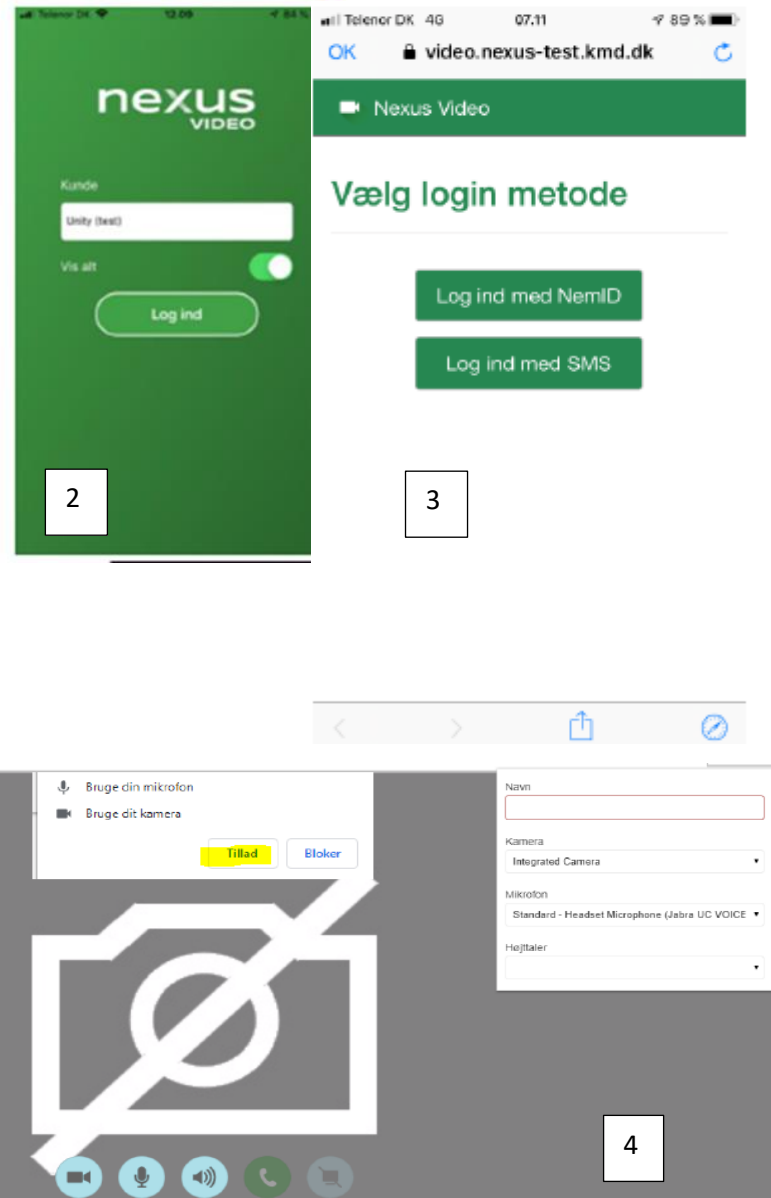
Telenor DK 12.09 84 %

nexus
VIDEO

Kunde

Unity (test)

Vis alt

Log ind

2

Telenor DK 4G 07.11 89 %

OK video.nexus-test.kmd.dk

Nexus Video

Vælg login metode

Log ind med NemID

Log ind med SMS

3

Bruge din mikrofon

Bruge dit kamera

Tillad

Bloker

Navn

Kamera

Integrated Camera

Mikrofon

Standard - Headset Microphone (Jabra UC VOICE

Højttaler

4